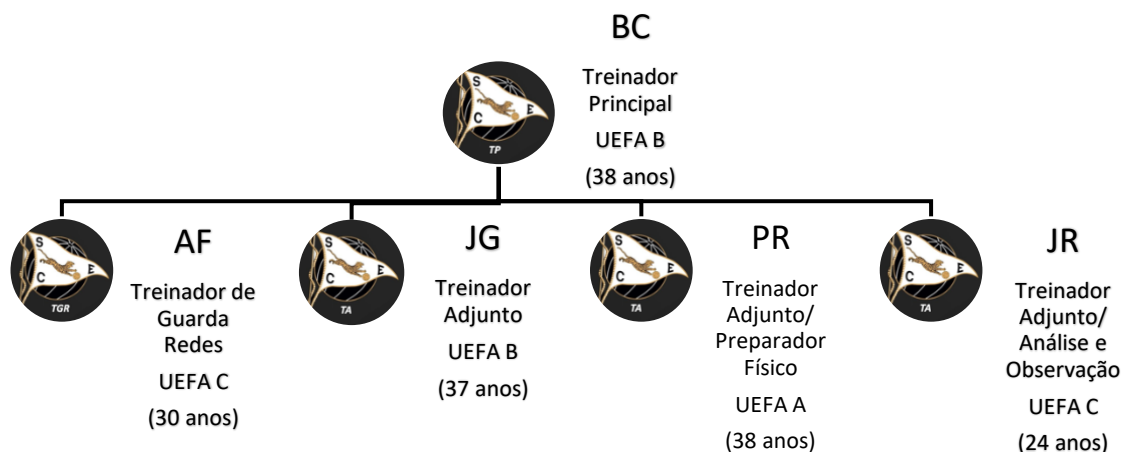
BC

S C E
TP

Treinador Principal

UEFA B

(38 anos)

S C E
TGR

AF

Treinador de Guarda Redes

UEFA C

(30 anos)

S C E
TA

JG

Treinador Adjunto

UEFA B

(37 anos)

S C E
TA

PR

Treinador Adjunto/ Preparador Físico

UEFA A

(38 anos)

S C E
TA

JR

Treinador Adjunto/ Análise e Observação

UEFA C

(24 anos)